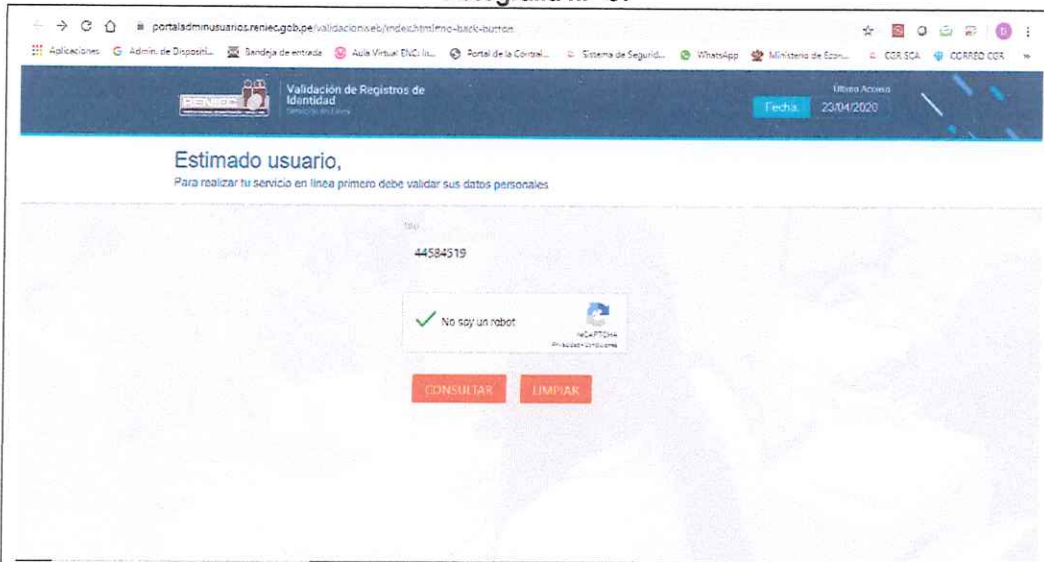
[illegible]

portaladminusuarios.reniec.gob.pe/validacionweb/index.html#no-back-button

Aplicaciones Admin. de Disposit... Bandeja de entrada Aula Virtual ENC: In... Portal de la Contral... Sistema de Segurid... WhatsApp Ministerio de Econ... CGR SCA CORREO CGR

RENIEC

Validación de Registros de Identidad
Servicio en Línea

Último Acceso
Fecha 23/04/2020

Estimado usuario,
Para realizar tu servicio en línea primero debe validar sus datos personales

DNI
44584519

No soy un robot
reCAPTCHA
Privacidad - Condiciones

CONSULTAR LIMPIAR